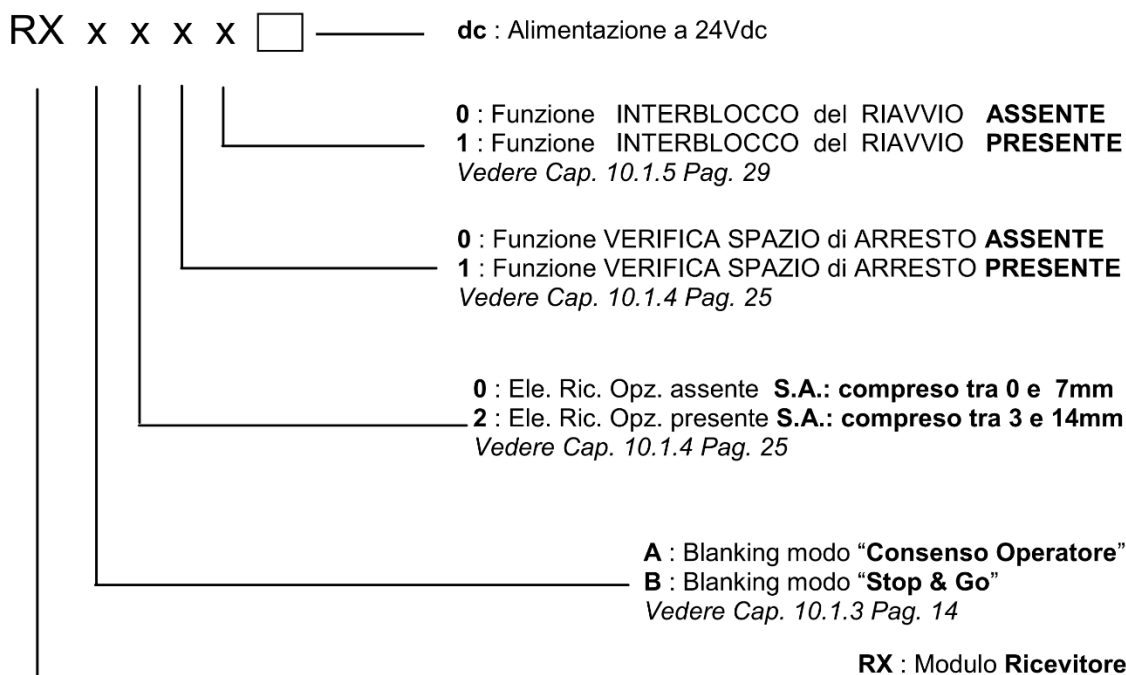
RX x x x x [ ] — dc : Alimentazione a 24Vdc

0 : Funzione INTERBLOCCO del RIAVVIO ASSENTE
1 : Funzione INTERBLOCCO del RIAVVIO PRESENTE
Vedere Cap. 10.1.5 Pag. 29

0 : Funzione VERIFICA SPAZIO di ARRESTO ASSENTE
1 : Funzione VERIFICA SPAZIO di ARRESTO PRESENTE
Vedere Cap. 10.1.4 Pag. 25

0 : Ele. Ric. Opz. assente S.A.: compreso tra 0 e 7mm
2 : Ele. Ric. Opz. presente S.A.: compreso tra 3 e 14mm
Vedere Cap. 10.1.4 Pag. 25

A : Blanking modo "Consenso Operatore"
B : Blanking modo "Stop & Go"
Vedere Cap. 10.1.3 Pag. 14

RX : Modulo Ricevitore